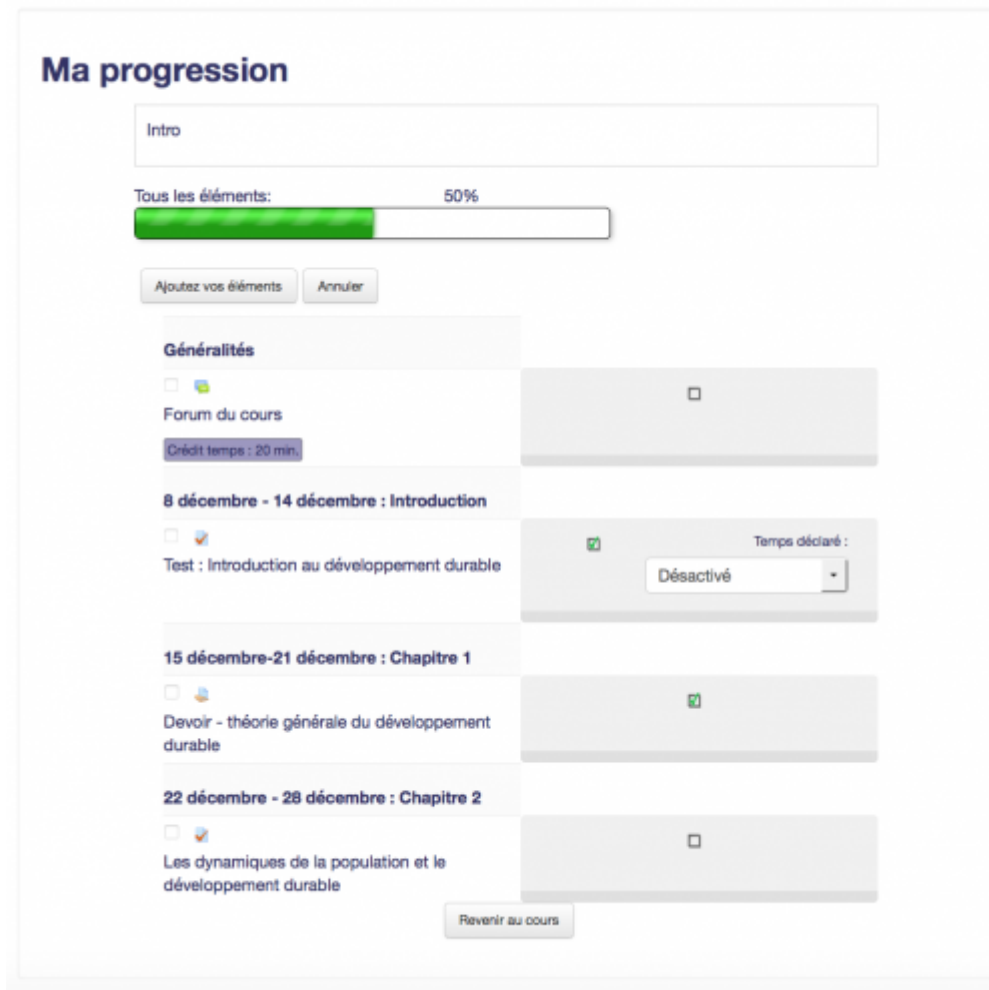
Ma progression

Intro

Tous les éléments: 50%

Ajoutez vos éléments Annuler

Généralités

Forum du cours

Crédit temps : 20 min.

8 décembre - 14 décembre : Introduction

Test : Introduction au développement durable

Temps déclaré :

Désactivé

15 décembre-21 décembre : Chapitre 1

Devoir - théorie générale du développement durable

22 décembre - 28 décembre : Chapitre 2

Les dynamiques de la population et le développement durable

Revenir au cours